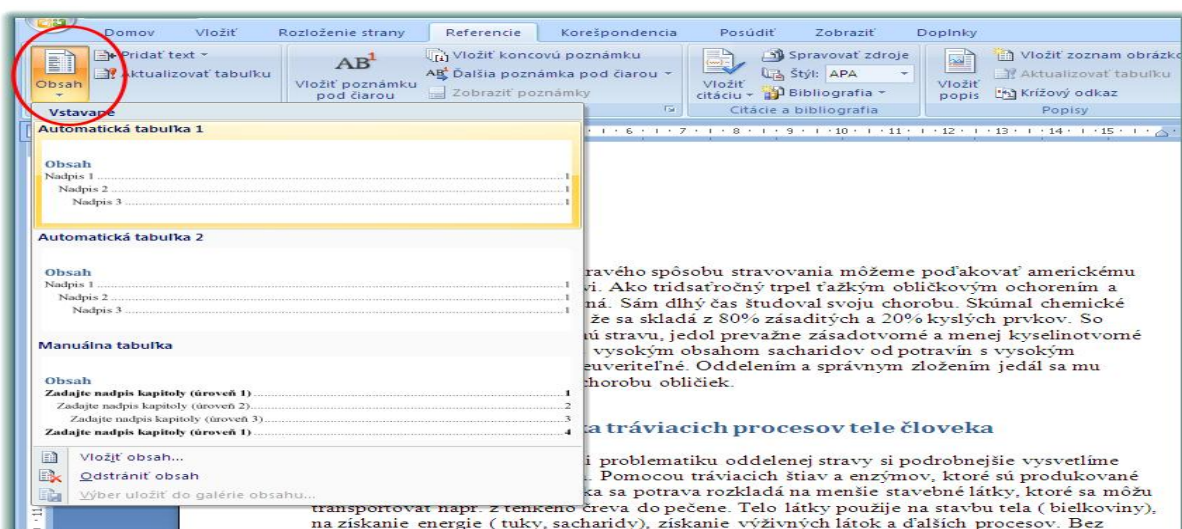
Domov Vložiť Rozloženie strany Referencie Korešpondencia Posúdiť Zobraziť Doplnky

Obsah
Pridať text
Aktualizovať tabuľku
AB¹
Vložiť poznámku pod čiarou
Vložiť koncovú poznámku
Ďalšia poznámka pod čiarou
Zobraziť poznámky
Vložiť citáciu
Spravovať zdroje
Štýl: APA
Bibliografia
Citácie a bibliografia
Vložiť popis
Vložiť zoznam obrázkov
Aktualizovať tabuľku
Krížový odkaz
Popisy

Vstavané
Automatická tabuľka 1
Obsah
Nadpis 1 ........ 1
Nadpis 2 ........ 1
Nadpis 3 ........ 1

Automatická tabuľka 2
Obsah
Nadpis 1 ........ 1
Nadpis 2 ........ 1
Nadpis 3 ........ 1

Manuálna tabuľka
Obsah
Zadajte nadpis kapitoly (úroveň 1) ........ 1
Zadajte nadpis kapitoly (úroveň 2) ........ 2
Zadajte nadpis kapitoly (úroveň 3) ........ 3
Zadajte nadpis kapitoly (úroveň 1) ........ 4

Vložiť obsah...
Odstrániť obsah
Výber uložiť do galérie obsahu...

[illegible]ravého spôsobu stravovania môžeme poďakovať americkému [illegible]vi. Ako tridsaťročný trpel ťažkým obličkovým ochorením a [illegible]ná. Sám dlhý čas študoval svoju chorobu. Skúmal chemické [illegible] že sa skladá z 80% zásaditých a 20% kyslých prvkov. So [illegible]ú stravu, jedol prevažne zásadotvorné a menej kyselinotvorné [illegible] vysokým obsahom sacharidov od potravín s vysokým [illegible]euveriteľné. Oddelením a správnym zložením jedál sa mu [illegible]chorobu obličiek.

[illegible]ka tráviacich procesov tele človeka

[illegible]i problematiku oddelenej stravy si podrobnejšie vysvetlíme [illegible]. Pomocou tráviacich štiav a enzýmov, ktoré sú produkované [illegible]ka sa potrava rozkladá na menšie stavebné látky, ktoré sa môžu transportovať napr. z tenkého čreva do pečene. Telo látky použije na stavbu tela ( bielkoviny), na získanie energie ( tuky, sacharidy), získanie výživných látok a ďalších procesov. Bez